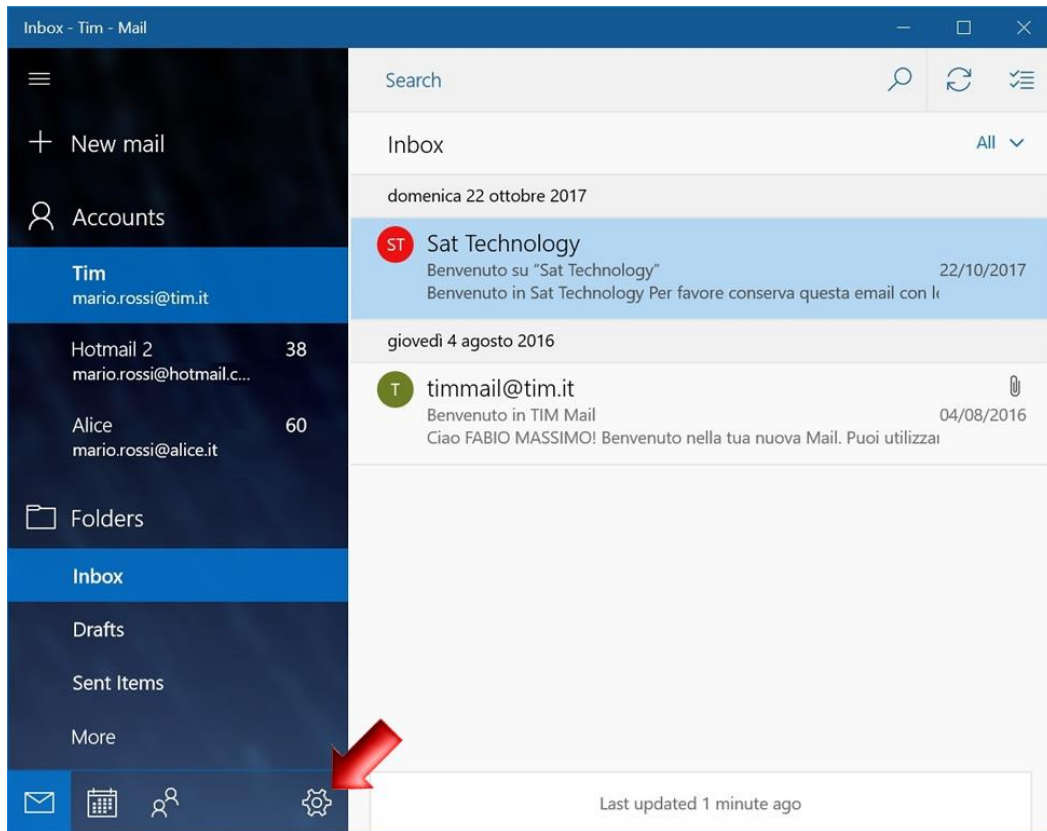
Inbox - Tim - Mail

New mail

Accounts

Tim
mario.rossi@tim.it

Hotmail 2 38
mario.rossi@hotmail.c...

Alice 60
mario.rossi@alice.it

Folders

Inbox

Drafts

Sent Items

More

Search

Inbox

All

domenica 22 ottobre 2017

ST Sat Technology
Benvenuto su "Sat Technology" 22/10/2017
Benvenuto in Sat Technology Per favore conserva questa email con l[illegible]

giovedì 4 agosto 2016

T timmail@tim.it
Benvenuto in TIM Mail 04/08/2016
Ciao FABIO MASSIMO! Benvenuto nella tua nuova Mail. Puoi utilizza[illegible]

Last updated 1 minute ago